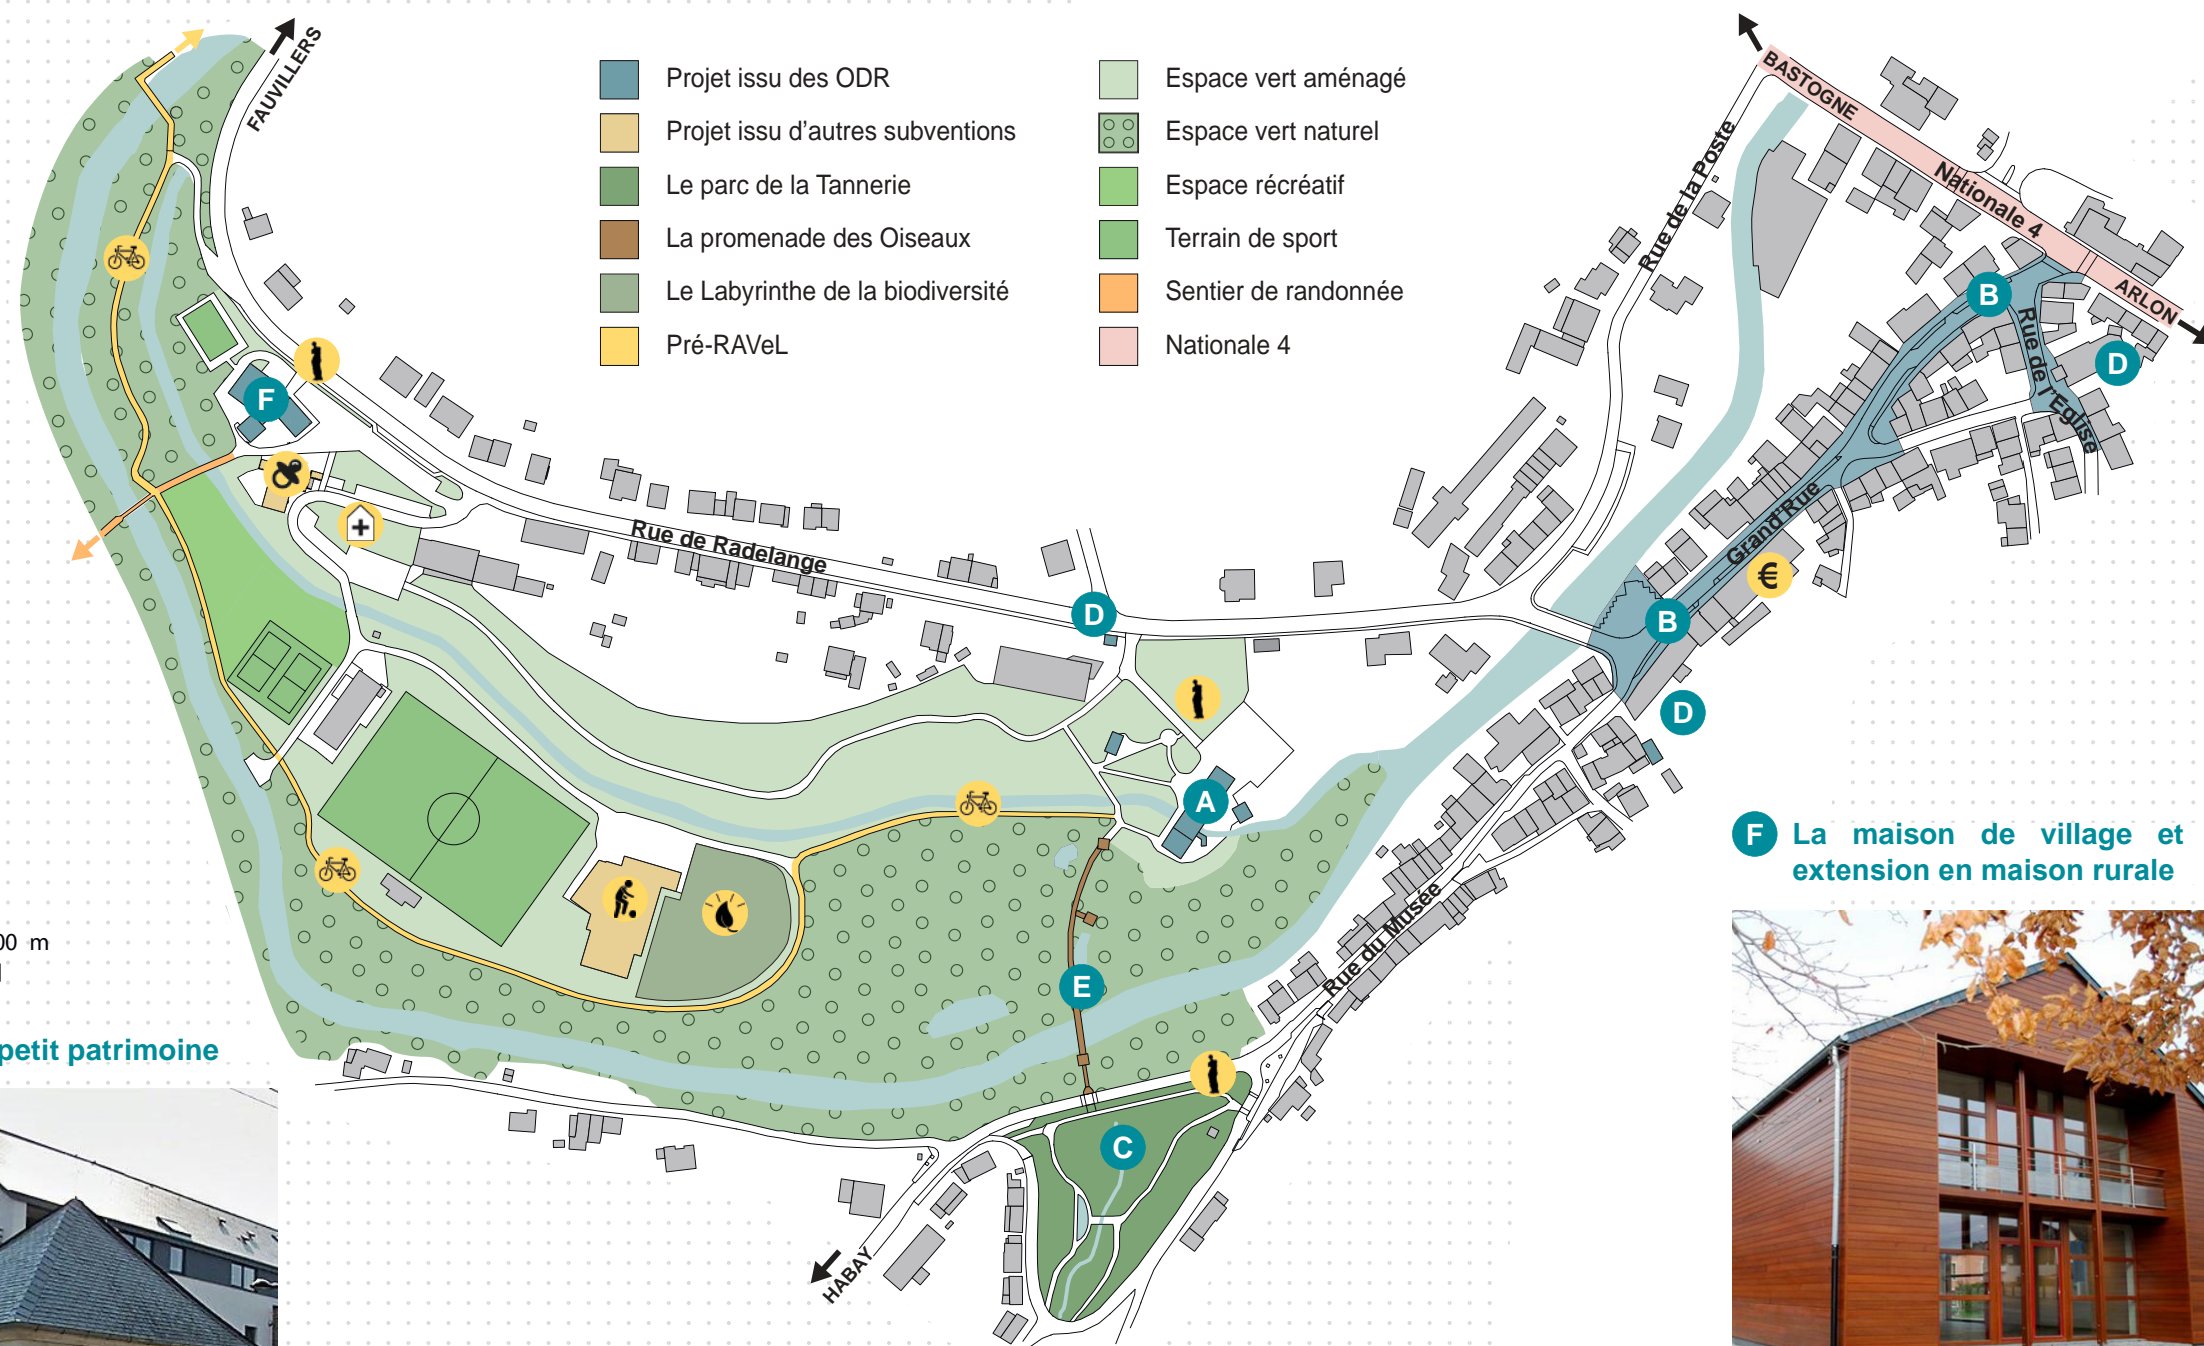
Projet issu des ODR
Projet issu d'autres subventions
Le parc de la Tannerie
La promenade des Oiseaux
Le Labyrinthe de la biodiversité
Pré-RAVeL

Espace vert aménagé
Espace vert naturel
Espace récréatif
Terrain de sport
Sentier de randonnée
Nationale 4

FAUVILLERS
BASTOGNE
Nationale 4
ARLON
Rue de la Poste
Rue de l'Eglise
Grand'Rue
Rue de Radelange
Rue du Musée
HABAY

A
B
B
C
D
D
D
D
E
F

00 m

petit patrimoine

F La maison de village et extension en maison rurale